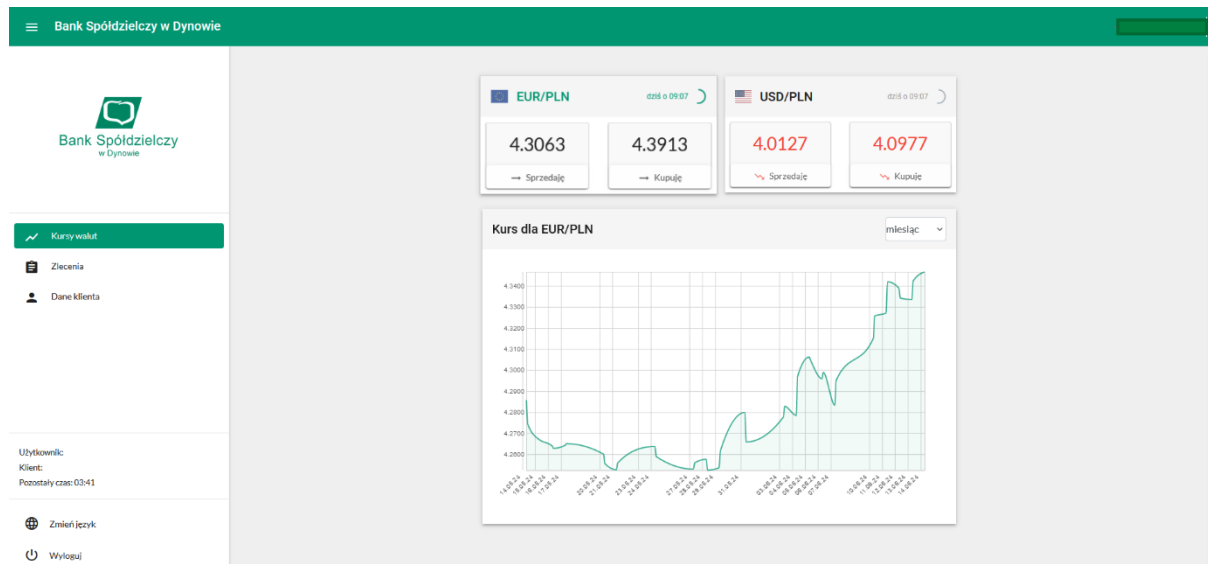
Bank Spółdzielczy w Dynowie

Bank Spółdzielczy
w Dynowie

Kursy walut
Zlecenia
Dane klienta

Użytkownik:
Klient:
Pozostały czas: 03:41

Zmień język
Wyloguj

EUR/PLN dziś o 09:07
4.3063
Sprzedaję
4.3913
Kupuję

USD/PLN dziś o 09:07
4.0127
Sprzedaję
4.0977
Kupuję

Kurs dla EUR/PLN
miesiąc

4.3400
4.3300
4.3200
4.3100
4.3000
4.2900
4.2800
4.2700
4.2600

14.05.24
15.05.24
16.05.24
17.05.24
20.05.24
21.05.24
22.05.24
23.05.24
24.05.24
27.05.24
28.05.24
29.05.24
31.05.24
03.06.24
04.06.24
05.06.24
06.06.24
07.06.24
10.06.24
11.06.24
12.06.24
13.06.24
14.06.24